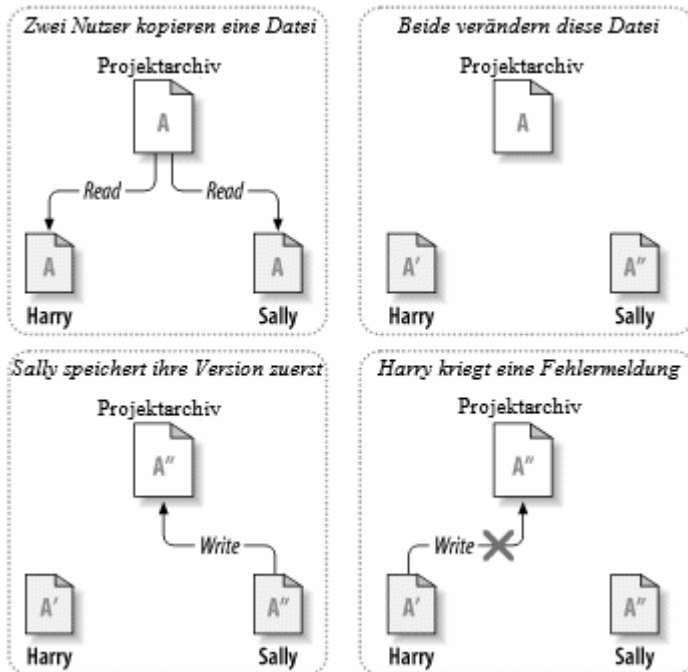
Zwei Nutzer kopieren eine Datei

Projektarchiv

A

Read

Read

A

A

Harry

Sally

Beide verändern diese Datei

Projektarchiv

A

A'

A"

Harry

Sally

Sally speichert ihre Version zuerst

Projektarchiv

A"

Write

A'

A"

Harry

Sally

Harry kriegt eine Fehlermeldung

Projektarchiv

A"

Write

A'

A"

Harry

Sally